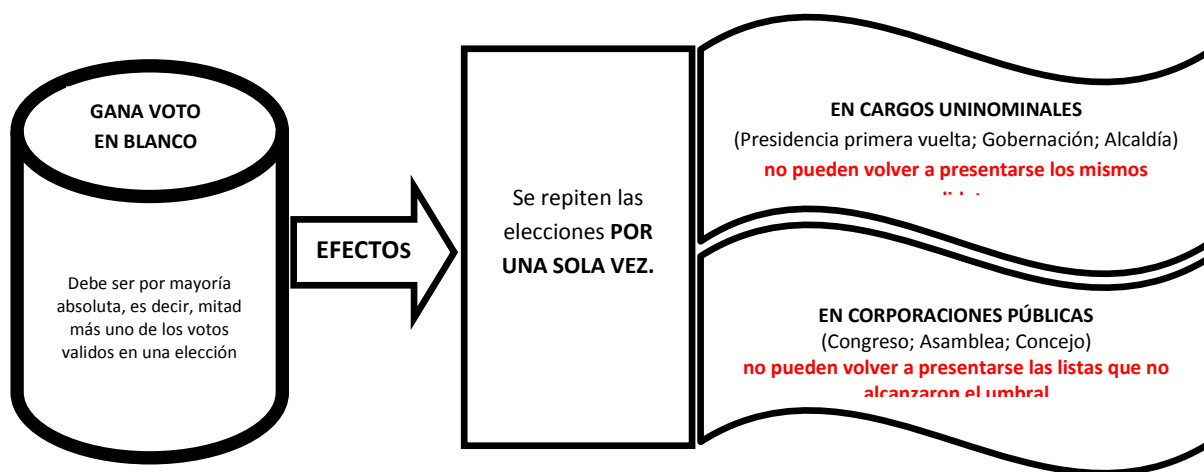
GANA VOTO EN BLANCO

Debe ser por mayoría absoluta, es decir, mitad más uno de los votos validos en una elección

EFECTOS

Se repiten las elecciones **POR UNA SOLA VEZ.**

**EN CARGOS UNINOMINALES**
(Presidencia primera vuelta; Gobernación; Alcaldía)
**no pueden volver a presentarse los mismos** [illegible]

**EN CORPORACIONES PÚBLICAS**
(Congreso; Asamblea; Concejo)
**no pueden volver a presentarse las listas que no alcanzaron el umbral**